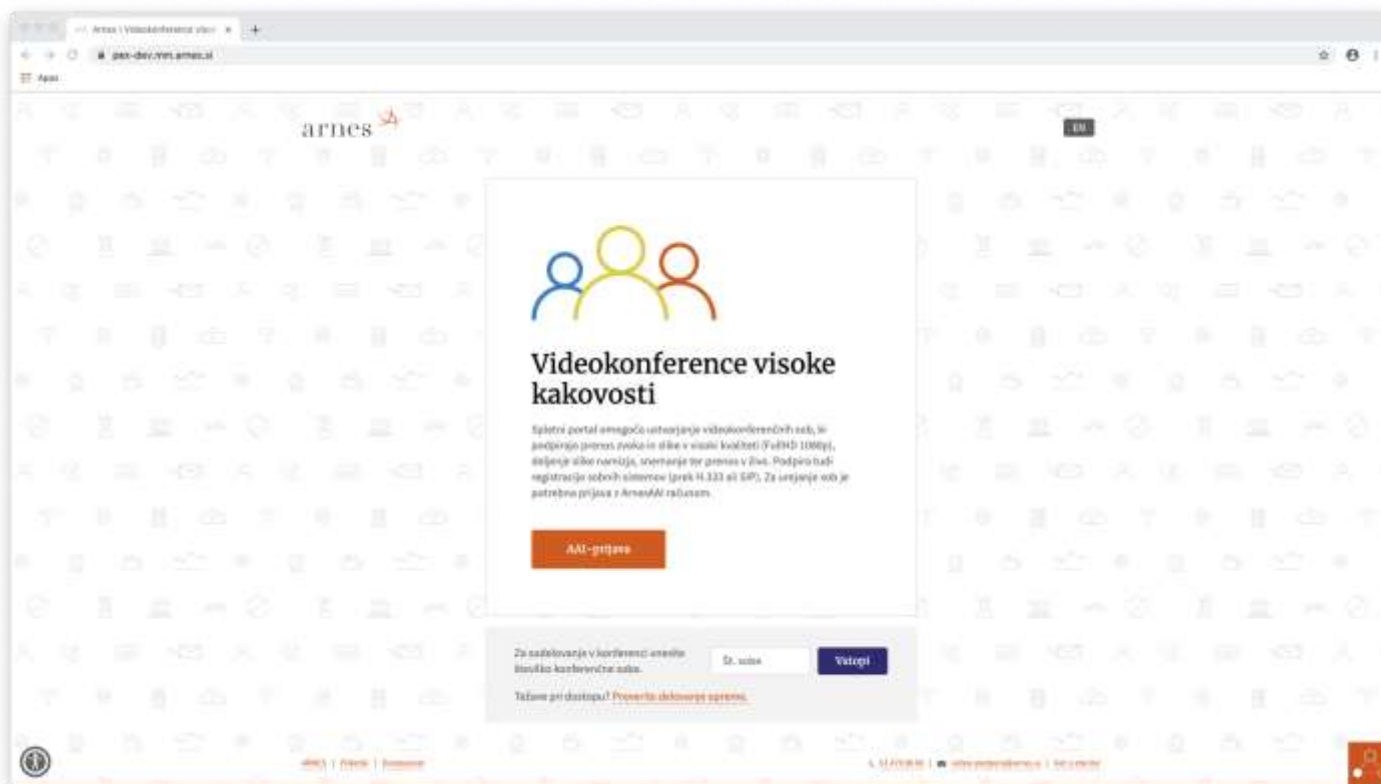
Arnes | Videokonference viso ×

pexi-dev.mm.arnes.si

Apps

arnes

EN

Videokonference visoke kakovosti

Spletni portal omogoča ustvarjanje videokonferenčnih sob, ki podpirajo prenos zvoka in slike v visoki kvaliteti (FullHD 1080p), deljenje slike namizja, snemanje ter prenos v živo. Podpira tudi registracijo sobnih sistemov (prek H.323 ali SIP). Za urejanje sob je potrebna prijava z ArnesAAI računom.

AAI-prijava

Za sodelovanje v konferenci vnesite številko konferenčne sobe.

Št. sobe

Vstopi

Težave pri dostopu? Preverite delovanje opreme.

ARNES | Piškotki | Zasebnost

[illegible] | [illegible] | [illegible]